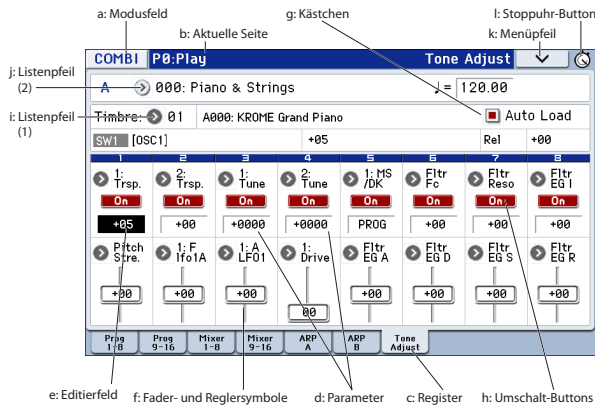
a: Modusfeld
b: Aktuelle Seite
g: Kästchen
l: Stoppuhr-Button
k: Menüpfeil
j: Listenpfeil (2)
i: Listenpfeil (1)
COMBI P0:Play Tone Adjust
A 000: Piano & Strings
♩= 120.00
Timbre: 01 A000: KROME Grand Piano
Auto Load
SW1 [OSC1] +05 Rel +00

| 1 | 2 | 3 | 4 | 5 | 6 | 7 | 8 |
|---|---|---|---|---|---|---|---|
| 1: Trsp. | 2: Trsp. | 1: Tune | 2: Tune | 1: MS /DK | Fltr Fc | Fltr Reso | Fltr EG I |
| On | On | On | On | On | On | On | On |
| +05 | +00 | +0000 | +0000 | PROG | +00 | +00 | +00 |
| Pitch Stre. | 1: F lfo1A | 1: A LFO1 | 1: Drive | Fltr EG A | Fltr EG D | Fltr EG S | Fltr EG R |
| +00 | +00 | +00 | 00 | +00 | +00 | +00 | +00 |

Prog 1-8
Prog 9-16
Mixer 1-8
Mixer 9-16
ARP A
ARP B
Tone Adjust
e: Editierfeld
f: Fader- und Reglersymbole
d: Parameter
c: Register
h: Umschalt-Buttons